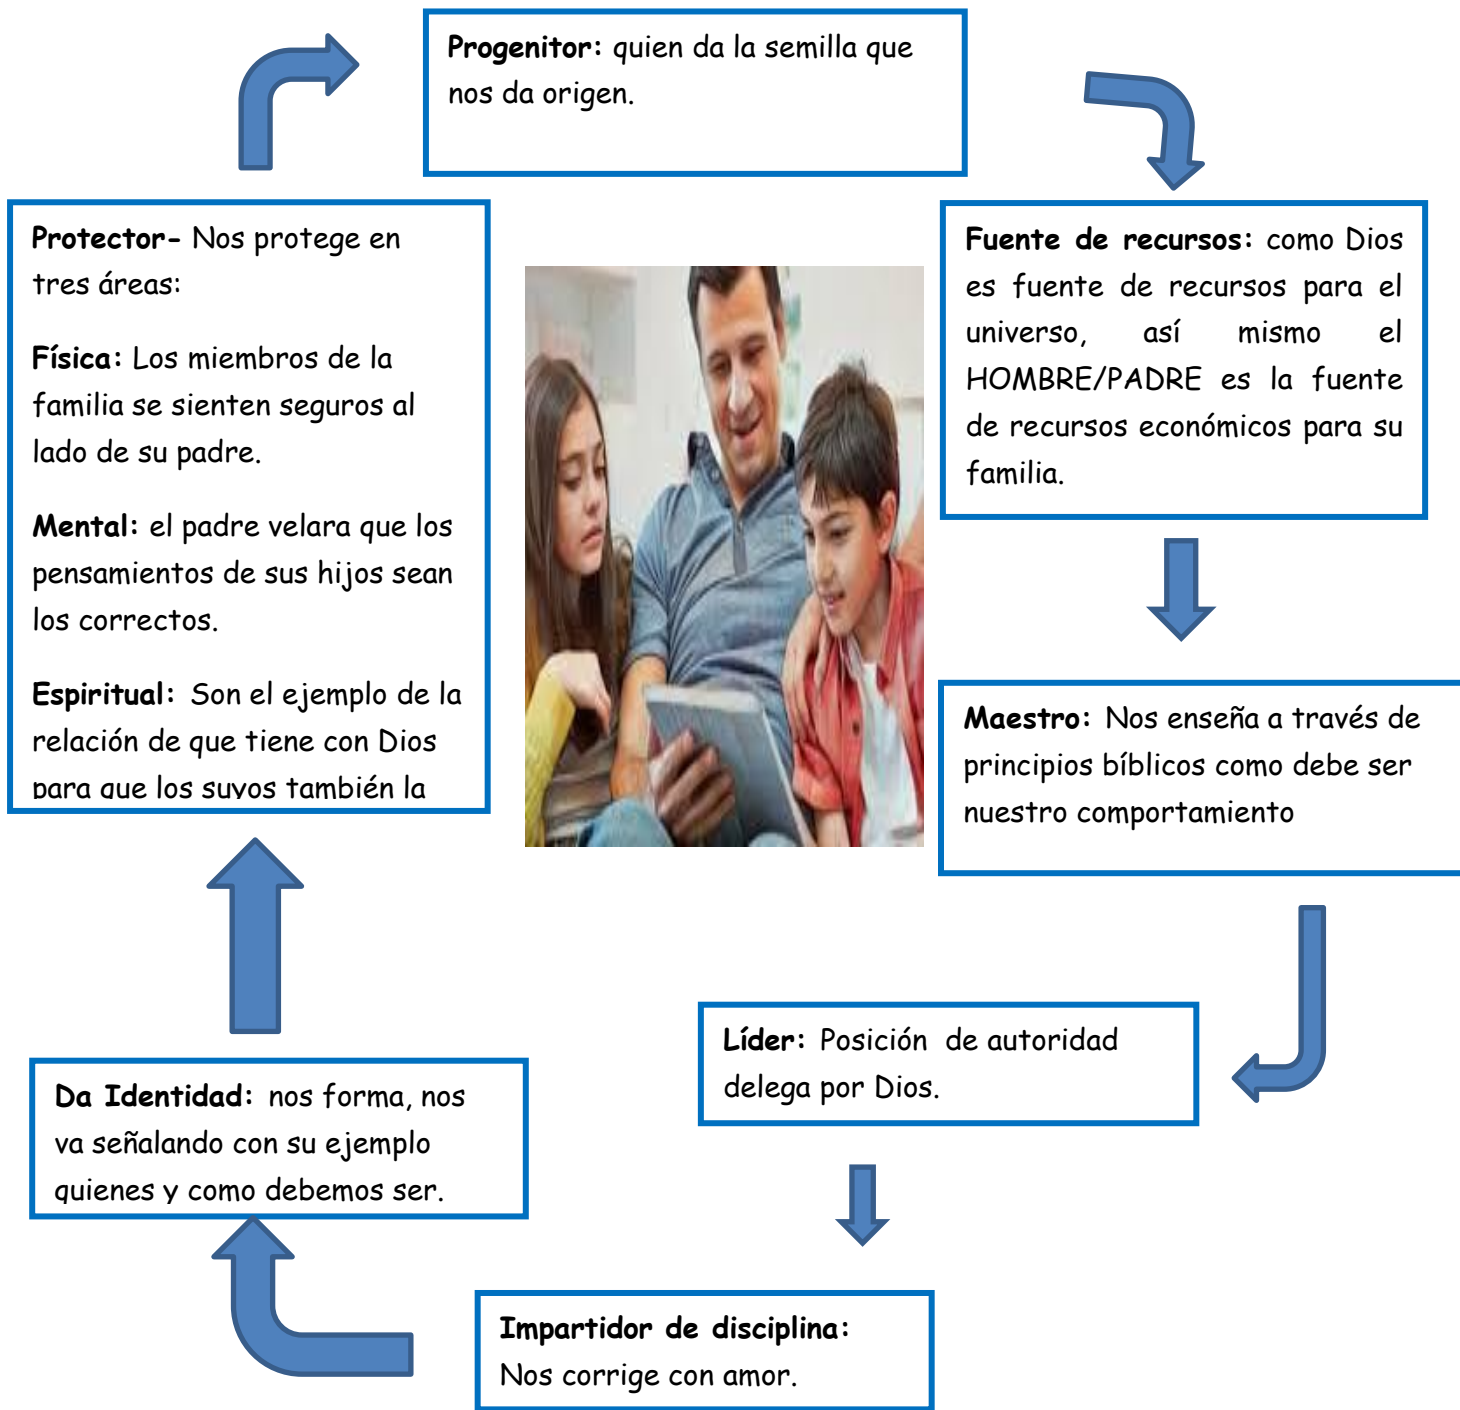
**Progenitor:** quien da la semilla que nos da origen.

**Fuente de recursos:** como Dios es fuente de recursos para el universo, así mismo el HOMBRE/PADRE es la fuente de recursos económicos para su familia.

**Maestro:** Nos enseña a través de principios bíblicos como debe ser nuestro comportamiento

**Líder:** Posición de autoridad delega por Dios.

**Impartidor de disciplina:** Nos corrige con amor.

**Da Identidad:** nos forma, nos va señalando con su ejemplo quienes y como debemos ser.

**Protector-** Nos protege en tres áreas:

**Física:** Los miembros de la familia se sienten seguros al lado de su padre.

**Mental:** el padre velara que los pensamientos de sus hijos sean los correctos.

**Espiritual:** Son el ejemplo de la relación de que tiene con Dios para que los suyos también la